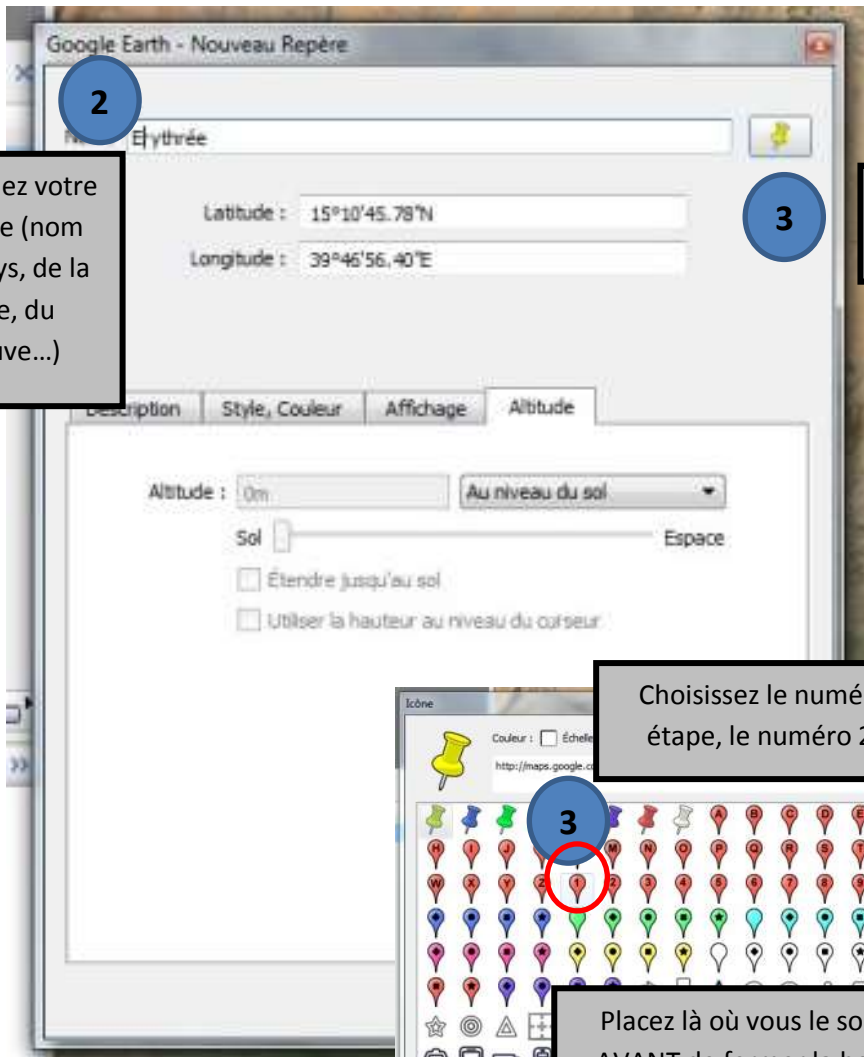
Google Earth - Nouveau Repère

2

Nom : Erythrée

ez votre
e (nom
ys, de la
e, du
uve…)

Latitude : 15°10'45.78"N
Longitude : 39°46'56.40"E

3

Description | Style, Couleur | Affichage | Altitude

Altitude : 0m | Au niveau du sol

Sol | Espace

Étendre jusqu'au sol

Utiliser la hauteur au niveau du curseur

Choisissez le numé
étape, le numéro 2

Icône

Couleur : Échelle

http://maps.google.c

3

A B C D E
H I J M N O P Q R S T
W X Y Z 1 2 3 4 5 6 7 8 9

Placez là où vous le so
AVANT de fermer la b